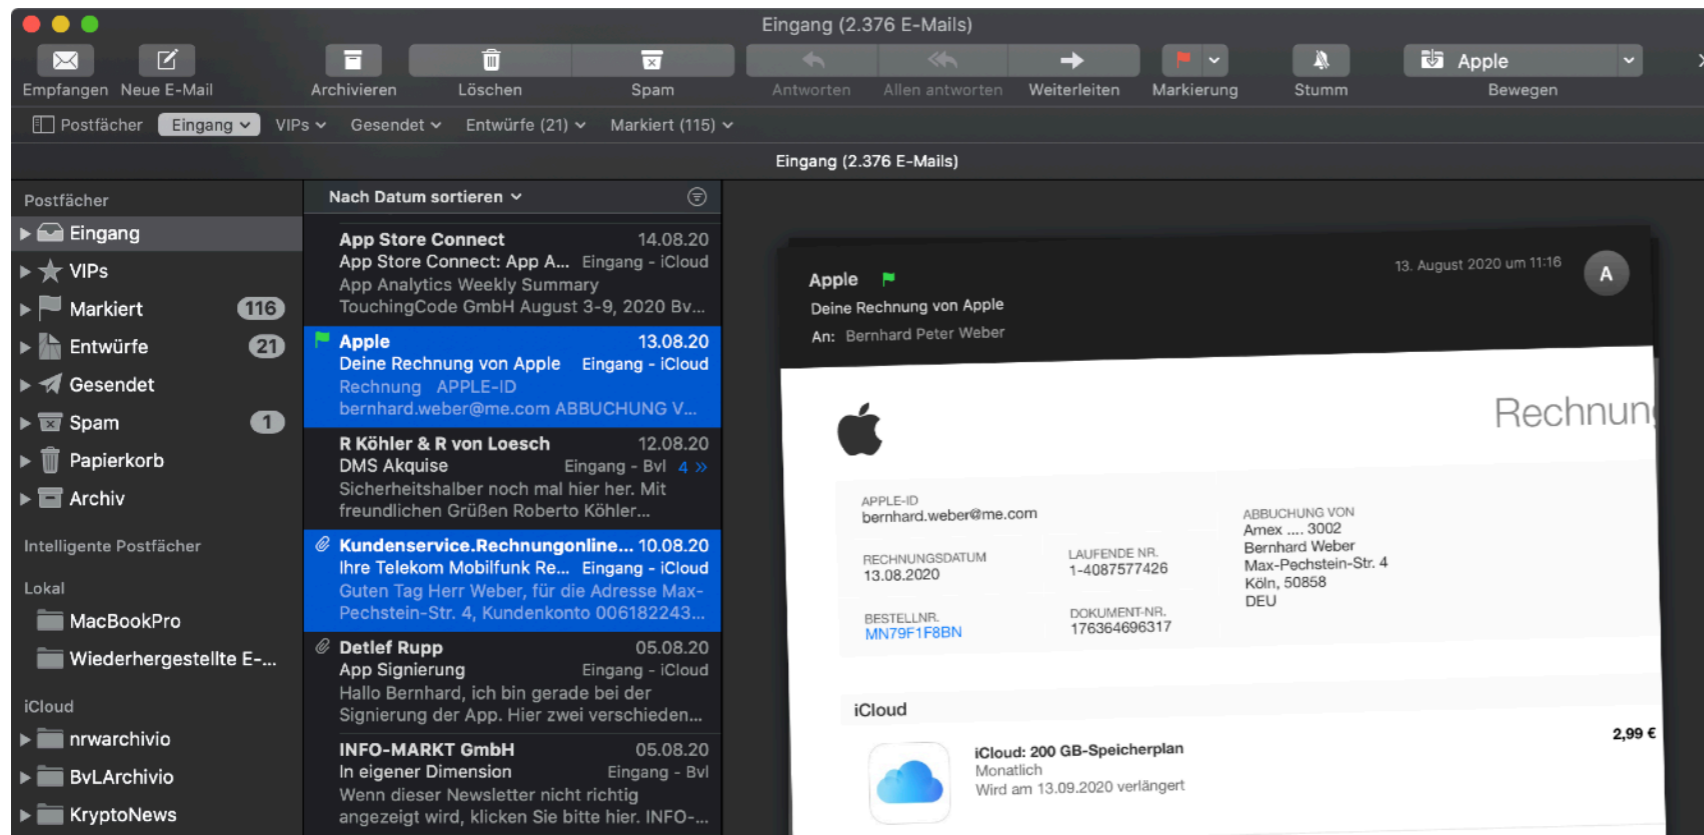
Eingang (2.376 E-Mails)

Empfangen Neue E-Mail Archivieren Löschen Spam Antworten Allen antworten Weiterleiten Markierung Stumm Apple Bewegen

Postfächer Eingang VIPs Gesendet Entwürfe (21) Markiert (115)

Eingang (2.376 E-Mails)

Postfächer
Eingang
VIPs
Markiert 116
Entwürfe 21
Gesendet
Spam 1
Papierkorb
Archiv

Intelligente Postfächer

Lokal
MacBookPro
Wiederhergestellte E-...

iCloud
nrwarchivio
BvLArchivio
KryptoNews

Nach Datum sortieren

App Store Connect 14.08.20
App Store Connect: App A... Eingang - iCloud
App Analytics Weekly Summary TouchingCode GmbH August 3-9, 2020 Bv...

Apple 13.08.20
Deine Rechnung von Apple Eingang - iCloud
Rechnung APPLE-ID bernhard.weber@me.com ABBUCHUNG V...

R Köhler & R von Loesch 12.08.20
DMS Akquise Eingang - Bvl 4
Sicherheitshalber noch mal hier her. Mit freundlichen Grüßen Roberto Köhler...

Kundenservice.Rechnungonline... 10.08.20
Ihre Telekom Mobilfunk Re... Eingang - iCloud
Guten Tag Herr Weber, für die Adresse Max-Pechstein-Str. 4, Kundenkonto 006182243...

Detlef Rupp 05.08.20
App Signierung Eingang - iCloud
Hallo Bernhard, ich bin gerade bei der Signierung der App. Hier zwei verschieden...

INFO-MARKT GmbH 05.08.20
In eigener Dimension Eingang - Bvl
Wenn dieser Newsletter nicht richtig angezeigt wird, klicken Sie bitte hier. INFO-...

Apple
Deine Rechnung von Apple
An: Bernhard Peter Weber
13. August 2020 um 11:16
A

Rechnun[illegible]

APPLE-ID
bernhard.weber@me.com

RECHNUNGSDATUM
13.08.2020

LAUFENDE NR.
1-4087577426

BESTELLNR.
MN79F1F8BN

DOKUMENT-NR.
176364696317

ABBUCHUNG VON
Amex .... 3002
Bernhard Weber
Max-Pechstein-Str. 4
Köln, 50858
DEU

iCloud
iCloud: 200 GB-Speicherplan
Monatlich
Wird am 13.09.2020 verlängert
2,99 €